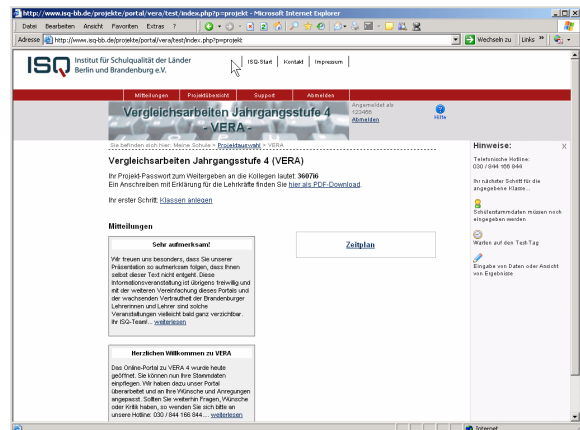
http://www.isq-bb.de/projekte/portal/vera/test/index.php?p=projekt - Microsoft Internet Explorer

Datei Bearbeiten Ansicht Favoriten Extras ?

Adresse http://www.isq-bb.de/projekte/portal/vera/test/index.php?p=projekt

Wechseln zu Links »

ISQ Institut für Schulqualität der Länder Berlin und Brandenburg e.V.

ISQ-Start | Kontakt | Impressum

Mitteilungen | Projektübersicht | Support | Abmelden

Vergleichsarbeiten Jahrgangsstufe 4 - VERA -

Angemeldet als 123456 Abmelden

Hilfe

Sie befinden sich hier: Meine Schule > Projektauswahl > VERA

Vergleichsarbeiten Jahrgangsstufe 4 (VERA)

Ihr Projekt-Passwort zum Weitergeben an alle Kollegen lautet: 360796
Ein Anschreiben mit Erklärung für die Lehrkräfte finden Sie hier als PDF-Download.

Ihr erster Schritt: Klassen anlegen

Mitteilungen

Sehr aufmerksam!

Wir freuen uns besonders, dass Sie unserer Präsentation so aufmerksam folgen, dass Ihnen selbst dieser Text nicht entgeht. Diese Informationsveranstaltung ist übrigens freiwillig und mit der weiteren Vereinfachung dieses Portals und der wachsenden Vertrautheit der Brandenburger Lehrerinnen und Lehrer sind solche Veranstaltungen vielleicht bald ganz verzichtbar. Ihr ISQ-Team!... weiterlesen

Herzlichen Willkommen zu VERA

Das Online-Portal zu VERA 4 wurde heute geöffnet. Sie können nun Ihre Stammdaten einpflegen. Wir haben dazu unser Portal überarbeitet und an Ihre Wünsche und Anregungen angepasst. Sollten Sie weiterhin Fragen, Wünsche oder Kritik haben, so wenden Sie sich bitte an unsere Hotline: 030 / 844 166 844.... weiterlesen

Zeitplan

Hinweise:

Telefonische Hotline: 030 / 844 166 844

Ihr nächster Schritt für die angegebene Klasse...

Schülerstammdaten müssen noch eingegeben werden

Warten auf den Test-Tag

Eingabe von Daten oder Ansicht von Ergebnissen

Internet